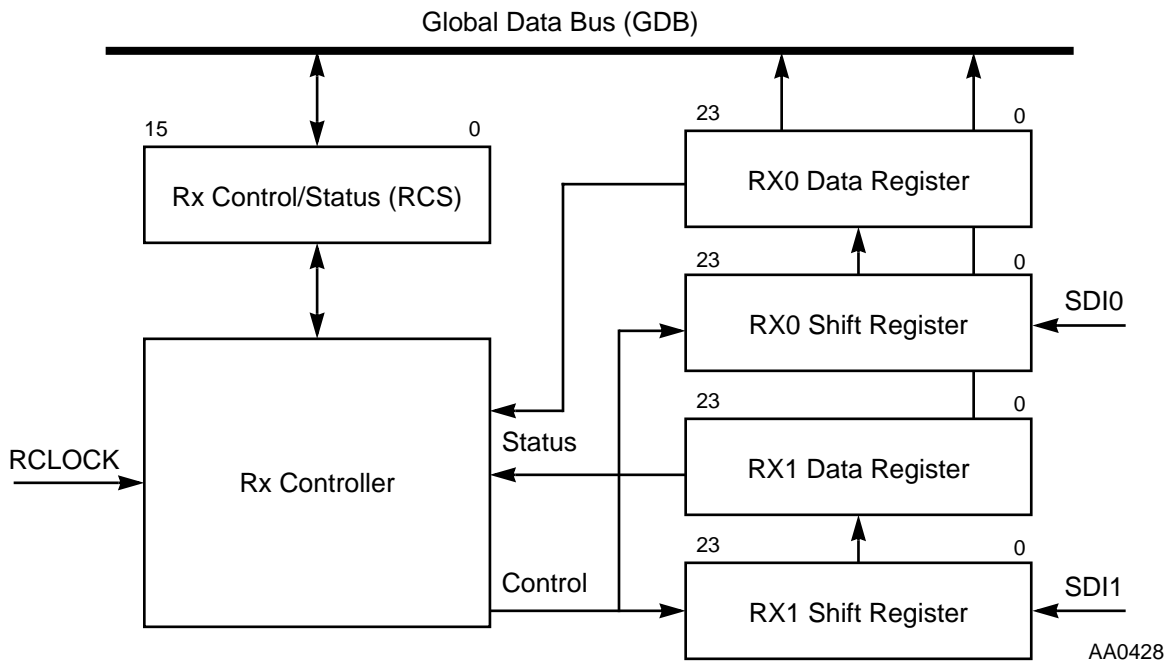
Global Data Bus (GDB)

15

0

Rx Control/Status (RCS)

23

0

RX0 Data Register

23

0

RX0 Shift Register

SDI0

23

0

Status

RCLOCK

Rx Controller

RX1 Data Register

23

0

Control

RX1 Shift Register

SDI1

AA0428